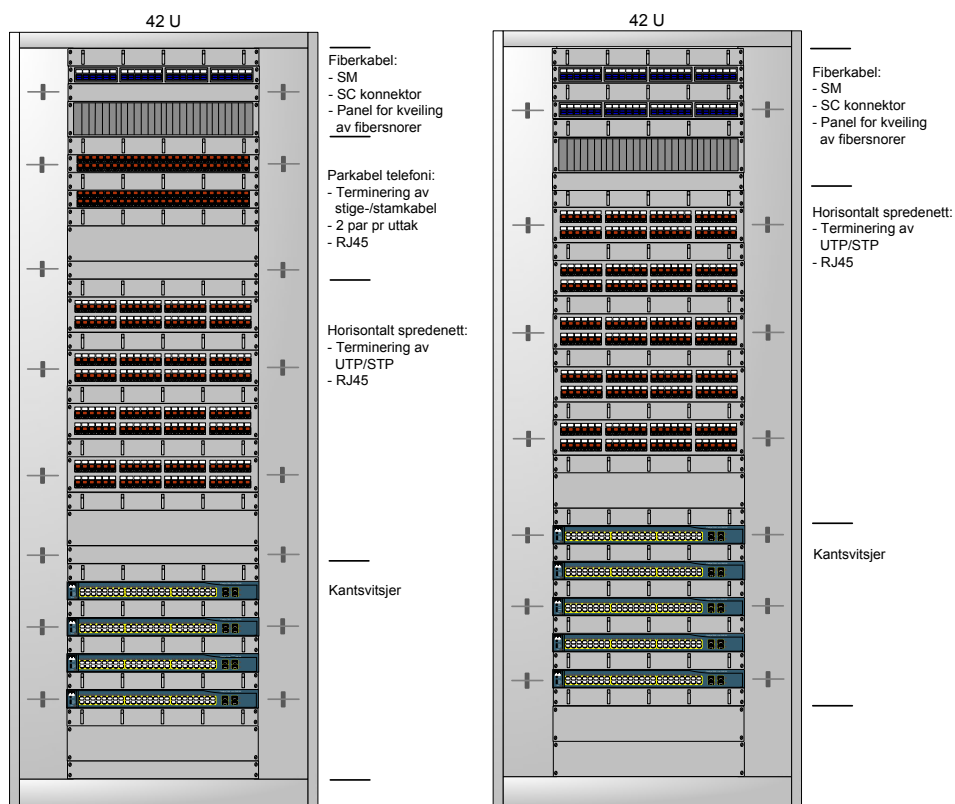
42 U

Fiberkabel:
- SM
- SC konnektor
- Panel for kveiling av fibersnorer

Parkabel telefoni:
- Terminering av stige-/stamkabel
- 2 par pr uttak
- RJ45

Horisontalt spredenett:
- Terminering av UTP/STP
- RJ45

Kantsvitsjer

42 U

Fiberkabel:
- SM
- SC konnektor
- Panel for kveiling av fibersnorer

Horisontalt spredenett:
- Terminering av UTP/STP
- RJ45

Kantsvitsjer